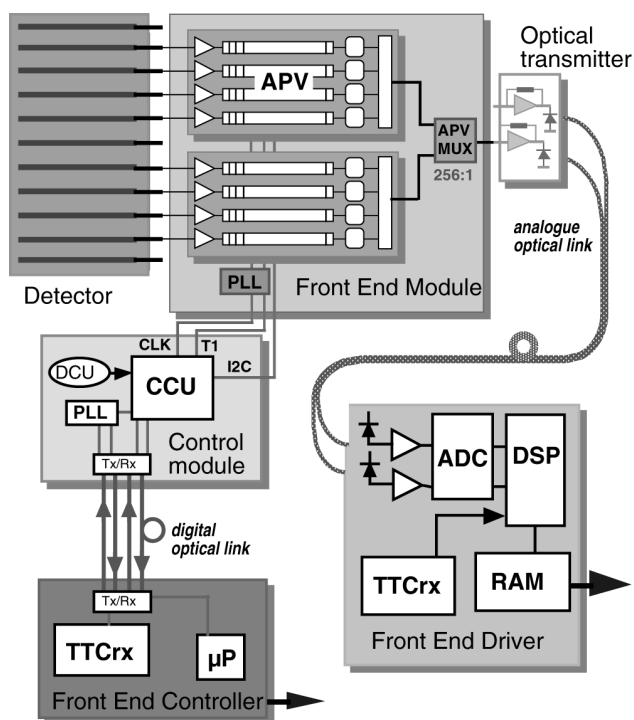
Optical transmitter

APV

APV MUX

256:1

analogue optical link

Detector

PLL

Front End Module

CLK

T1

I2C

DCU

CCU

PLL

Control module

Tx/Rx

digital optical link

ADC

DSP

TTCrx

RAM

Front End Driver

Tx/Rx

TTCrx

µP

Front End Controller